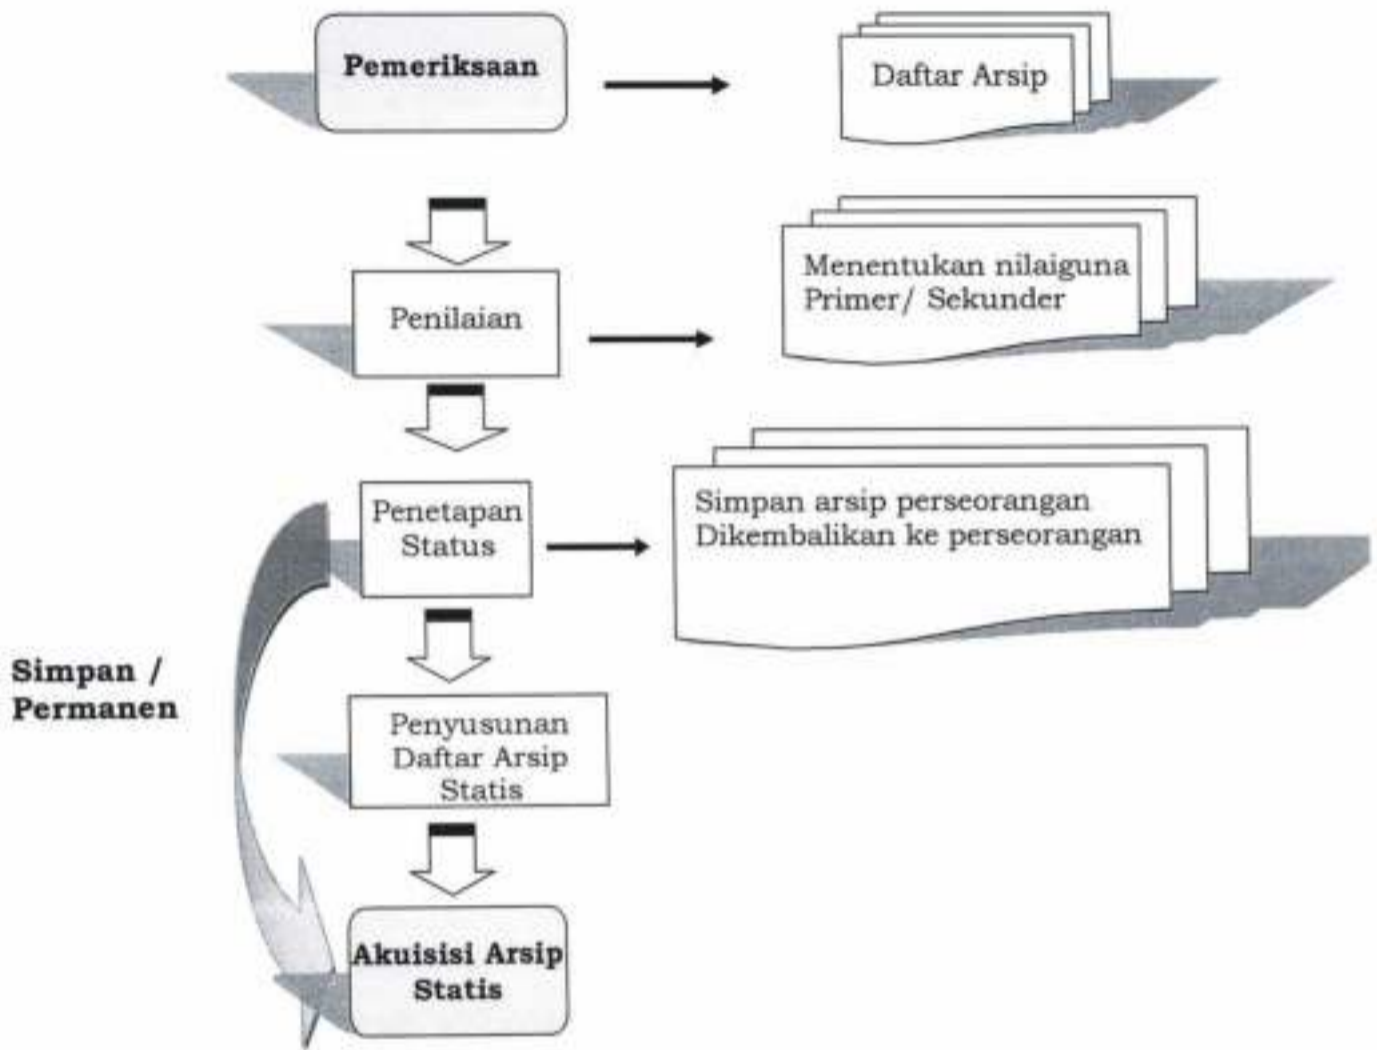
Pemeriksaan

Daftar Arsip

Penilaian

Menentukan nilaiguna Primer/ Sekunder

Penetapan Status

Simpan arsip perseorangan Dikembalikan ke perseorangan

Simpan / Permanen

Penyusunan Daftar Arsip Statis

Akuisisi Arsip Statis